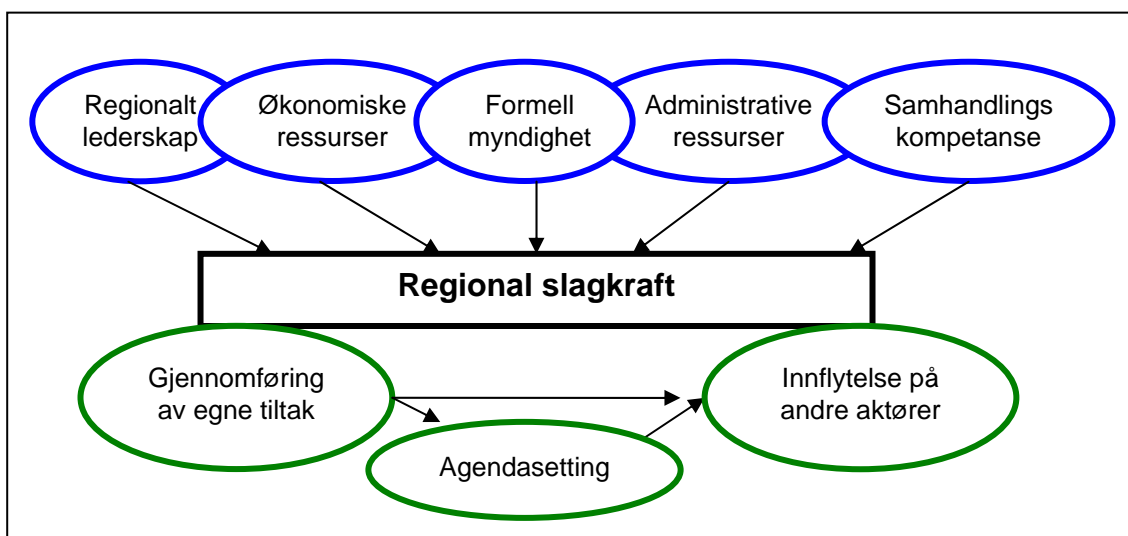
Regionalt lederskap

Økonomiske ressurser

Formell myndighet

Administrative ressurser

Samhandlings kompetanse

Regional slagkraft

Gjennomføring av egne tiltak

Innflytelse på andre aktører

Agendasetting